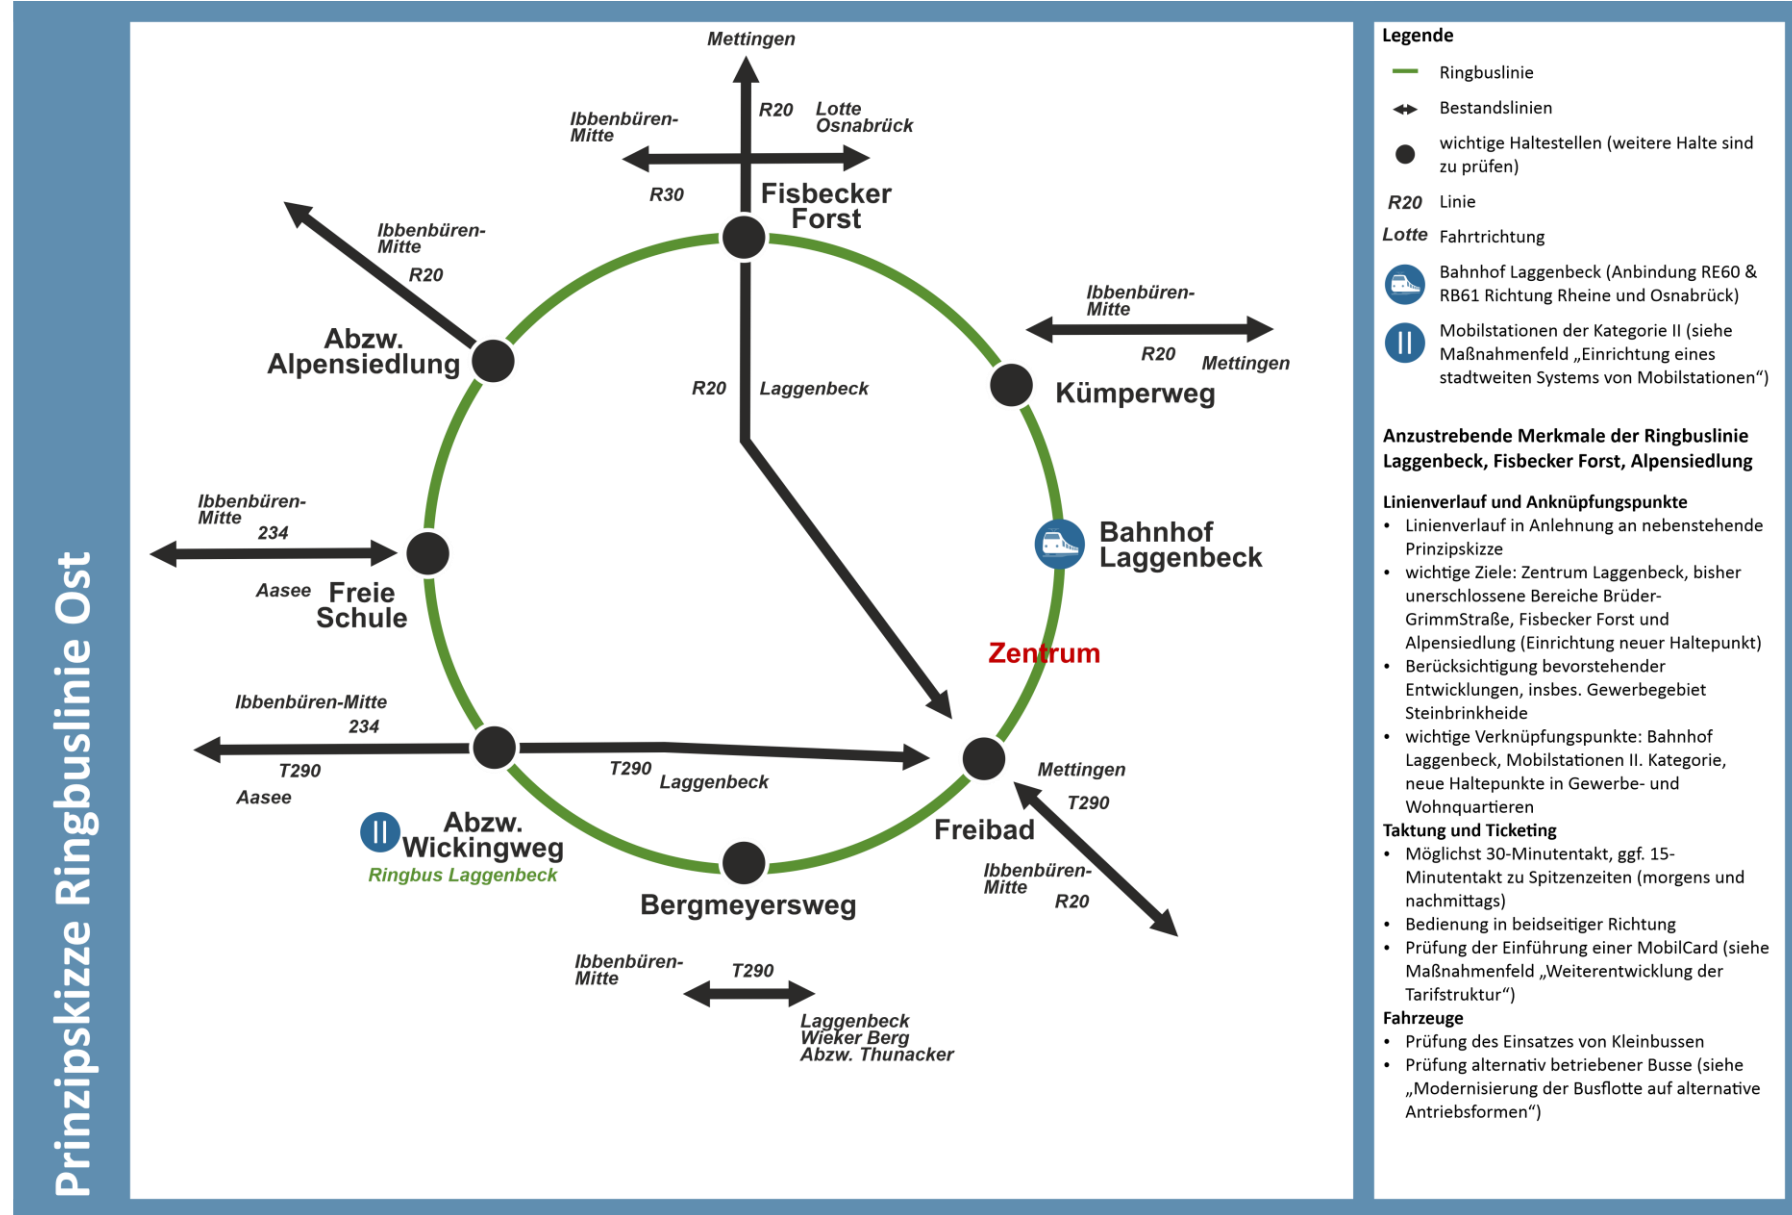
Prinzipskizze Ringbuslinie Ost

Mettingen

Ibbenbüren-Mitte

R20

Lotte Osnabrück

R30

Fisbecker Forst

Ibbenbüren-Mitte

R20

Abzw. Alpensiedlung

R20

Laggenbeck

Ibbenbüren-Mitte

R20

Mettingen

Kümperweg

Bahnhof Laggenbeck

Ibbenbüren-Mitte

234

Aasee

Freie Schule

Zentrum

Ibbenbüren-Mitte

234

T290

Aasee

T290

Laggenbeck

Mettingen

T290

Freibad

Abzw. Wickingweg

Ringbus Laggenbeck

Ibbenbüren-Mitte

R20

Bergmeyersweg

Ibbenbüren-Mitte

T290

Laggenbeck
Wieker Berg
Abzw. Thunacker

Legende

Ringbuslinie

Bestandslinien

wichtige Haltestellen (weitere Halte sind zu prüfen)

R20 Linie

Lotte Fahrtrichtung

Bahnhof Laggenbeck (Anbindung RE60 & RB61 Richtung Rheine und Osnabrück)

Mobilstationen der Kategorie II (siehe Maßnahmenfeld „Einrichtung eines stadtweiten Systems von Mobilstationen“)

Anzustrebende Merkmale der Ringbuslinie Laggenbeck, Fisbecker Forst, Alpensiedlung

Linienverlauf und Anknüpfungspunkte
• Linienverlauf in Anlehnung an nebenstehende Prinzipskizze
• wichtige Ziele: Zentrum Laggenbeck, bisher unerschlossene Bereiche Brüder-GrimmStraße, Fisbecker Forst und Alpensiedlung (Einrichtung neuer Haltepunkt)
• Berücksichtigung bevorstehender Entwicklungen, insbes. Gewerbegebiet Steinbrinkheide
• wichtige Verknüpfungspunkte: Bahnhof Laggenbeck, Mobilstationen II. Kategorie, neue Haltepunkte in Gewerbe- und Wohnquartieren
Taktung und Ticketing
• Möglichst 30-Minutentakt, ggf. 15-Minutentakt zu Spitzenzeiten (morgens und nachmittags)
• Bedienung in beidseitiger Richtung
• Prüfung der Einführung einer MobilCard (siehe Maßnahmenfeld „Weiterentwicklung der Tarifstruktur“)
Fahrzeuge
• Prüfung des Einsatzes von Kleinbussen
• Prüfung alternativ betriebener Busse (siehe „Modernisierung der Busflotte auf alternative Antriebsformen“)